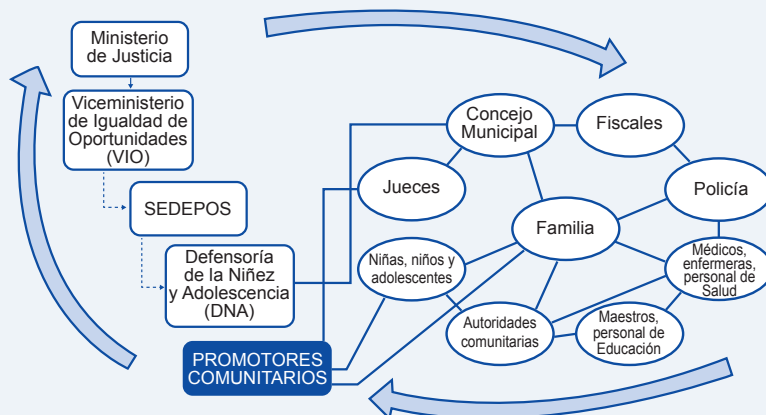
Ministerio de Justicia

Viceministerio de Igualdad de Oportunidades (VIO)

SEDEPOS

Defensoría de la Niñez y Adolescencia (DNA)

PROMOTORES COMUNITARIOS

Concejo Municipal

Fiscales

Jueces

Policía

Familia

Niñas, niños y adolescentes

Médicos, enfermeras, personal de Salud

Autoridades comunitarias

Maestros, personal de Educación